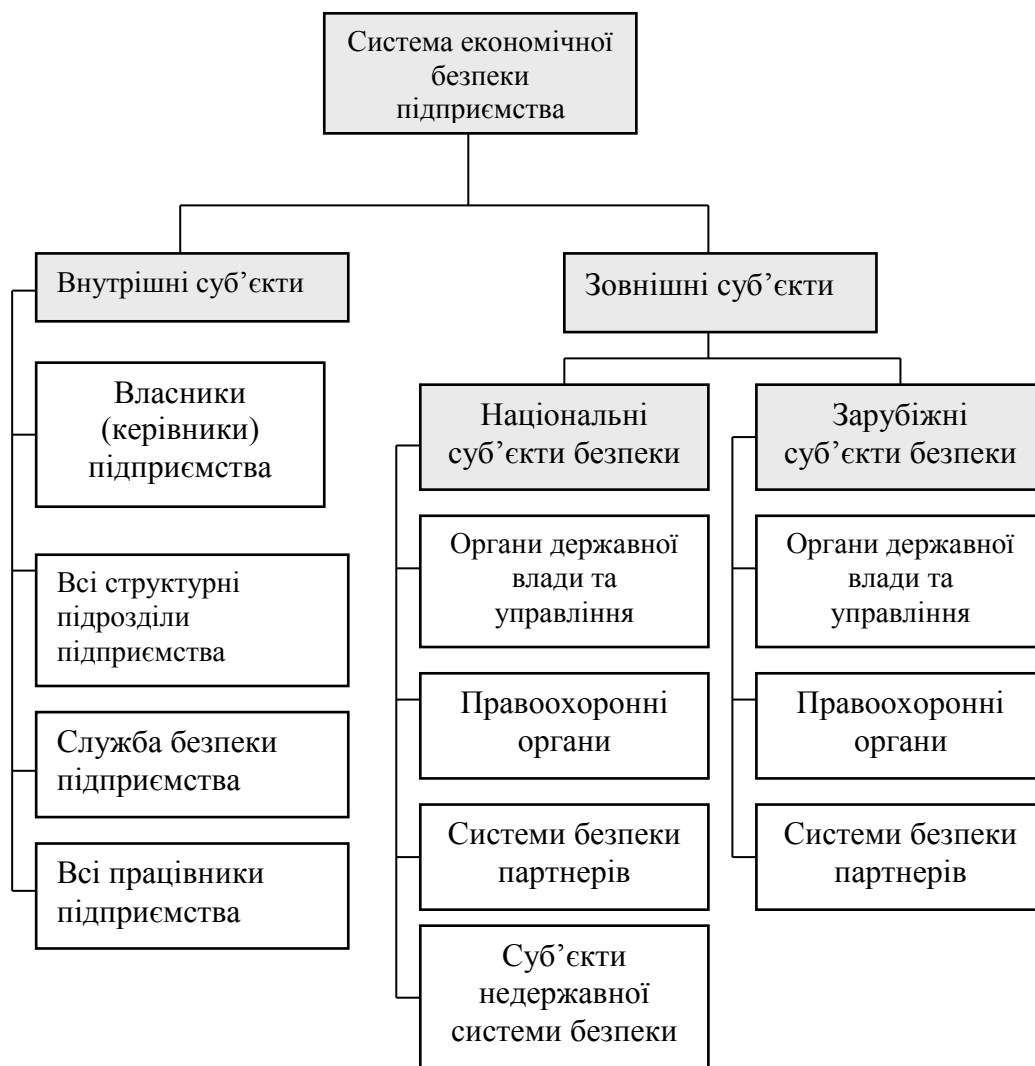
Система економічної безпеки підприємства

Внутрішні суб’єкти

Власники (керівники) підприємства

Всі структурні підрозділи підприємства

Служба безпеки підприємства

Всі працівники підприємства

Зовнішні суб’єкти

Національні суб’єкти безпеки

Органи державної влади та управління

Правоохоронні органи

Системи безпеки партнерів

Суб’єкти недержавної системи безпеки

Зарубіжні суб’єкти безпеки

Органи державної влади та управління

Правоохоронні органи

Системи безпеки партнерів